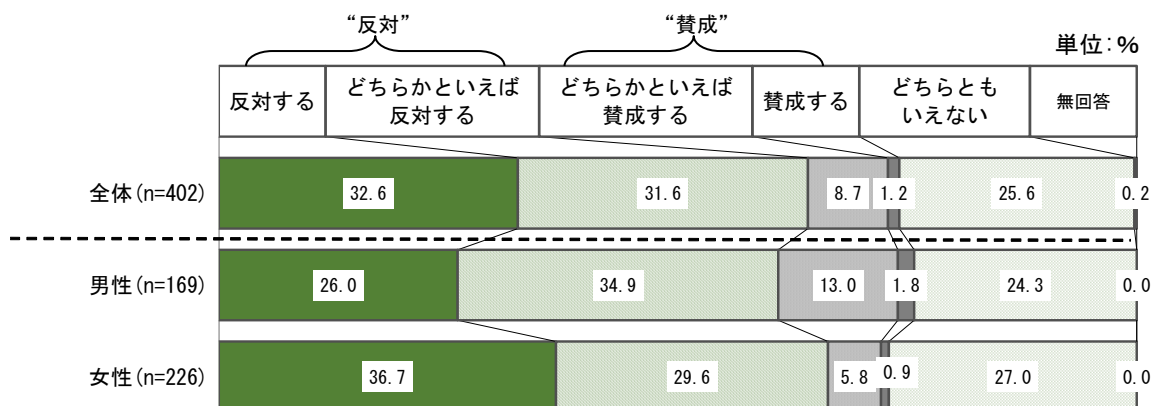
"反対"

"賛成"

単位:%

| | 反対する | どちらかといえば反対する | どちらかといえば賛成する | 賛成する | どちらともいえない | 無回答 |
|---|---|---|---|---|---|---|
| 全体(n=402) | 32.6 | 31.6 | 8.7 | 1.2 | 25.6 | 0.2 |
| 男性(n=169) | 26.0 | 34.9 | 13.0 | 1.8 | 24.3 | 0.0 |
| 女性(n=226) | 36.7 | 29.6 | 5.8 | 0.9 | 27.0 | 0.0 |